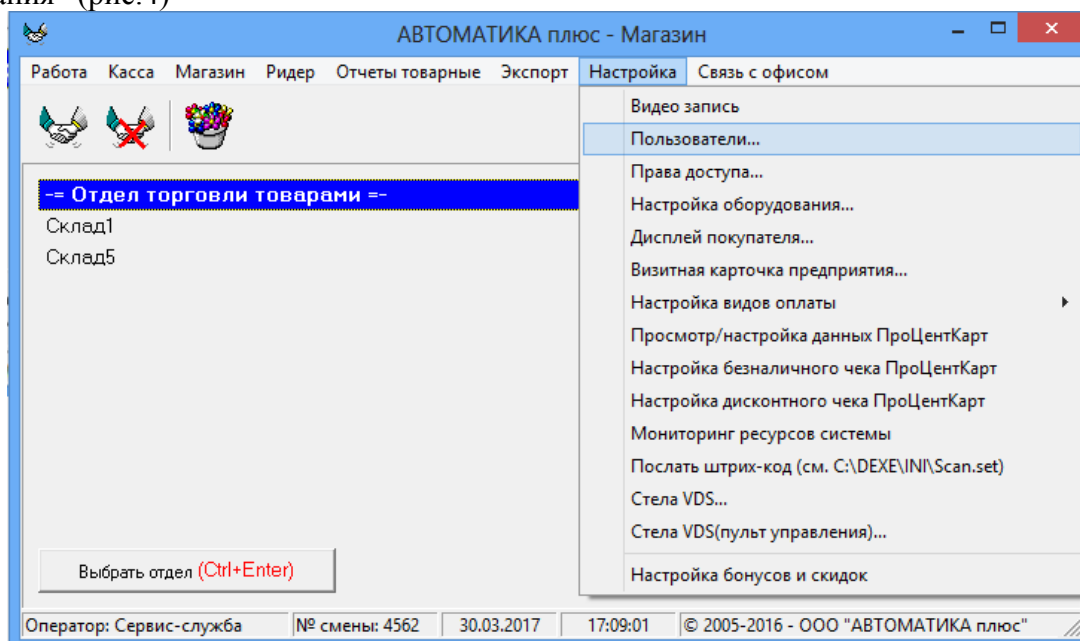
ания" (рис.1)

АВТОМАТИКА плюс - Магазин

Работа Касса Магазин Ридер Отчеты товарные Экспорт Настройка Связь с офисом

-= Отдел торговли товарами =-
Склад1
Склад5

Выбрать отдел (Ctrl+Enter)

Видео запись
Пользователи...
Права доступа...
Настройка оборудования...
Дисплей покупателя...
Визитная карточка предприятия...
Настройка видов оплаты
Просмотр/настройка данных ПроЦентКарт
Настройка безналичного чека ПроЦентКарт
Настройка дисконтного чека ПроЦентКарт
Мониторинг ресурсов системы
Послать штрих-код (см. C:\DEXE\INI\Scan.set)
Стела VDS...
Стела VDS(пульт управления)...
Настройка бонусов и скидок

Оператор: Сервис-служба | № смены: 4562 | 30.03.2017 | 17:09:01 | © 2005-2016 - ООО "АВТОМАТИКА плюс"